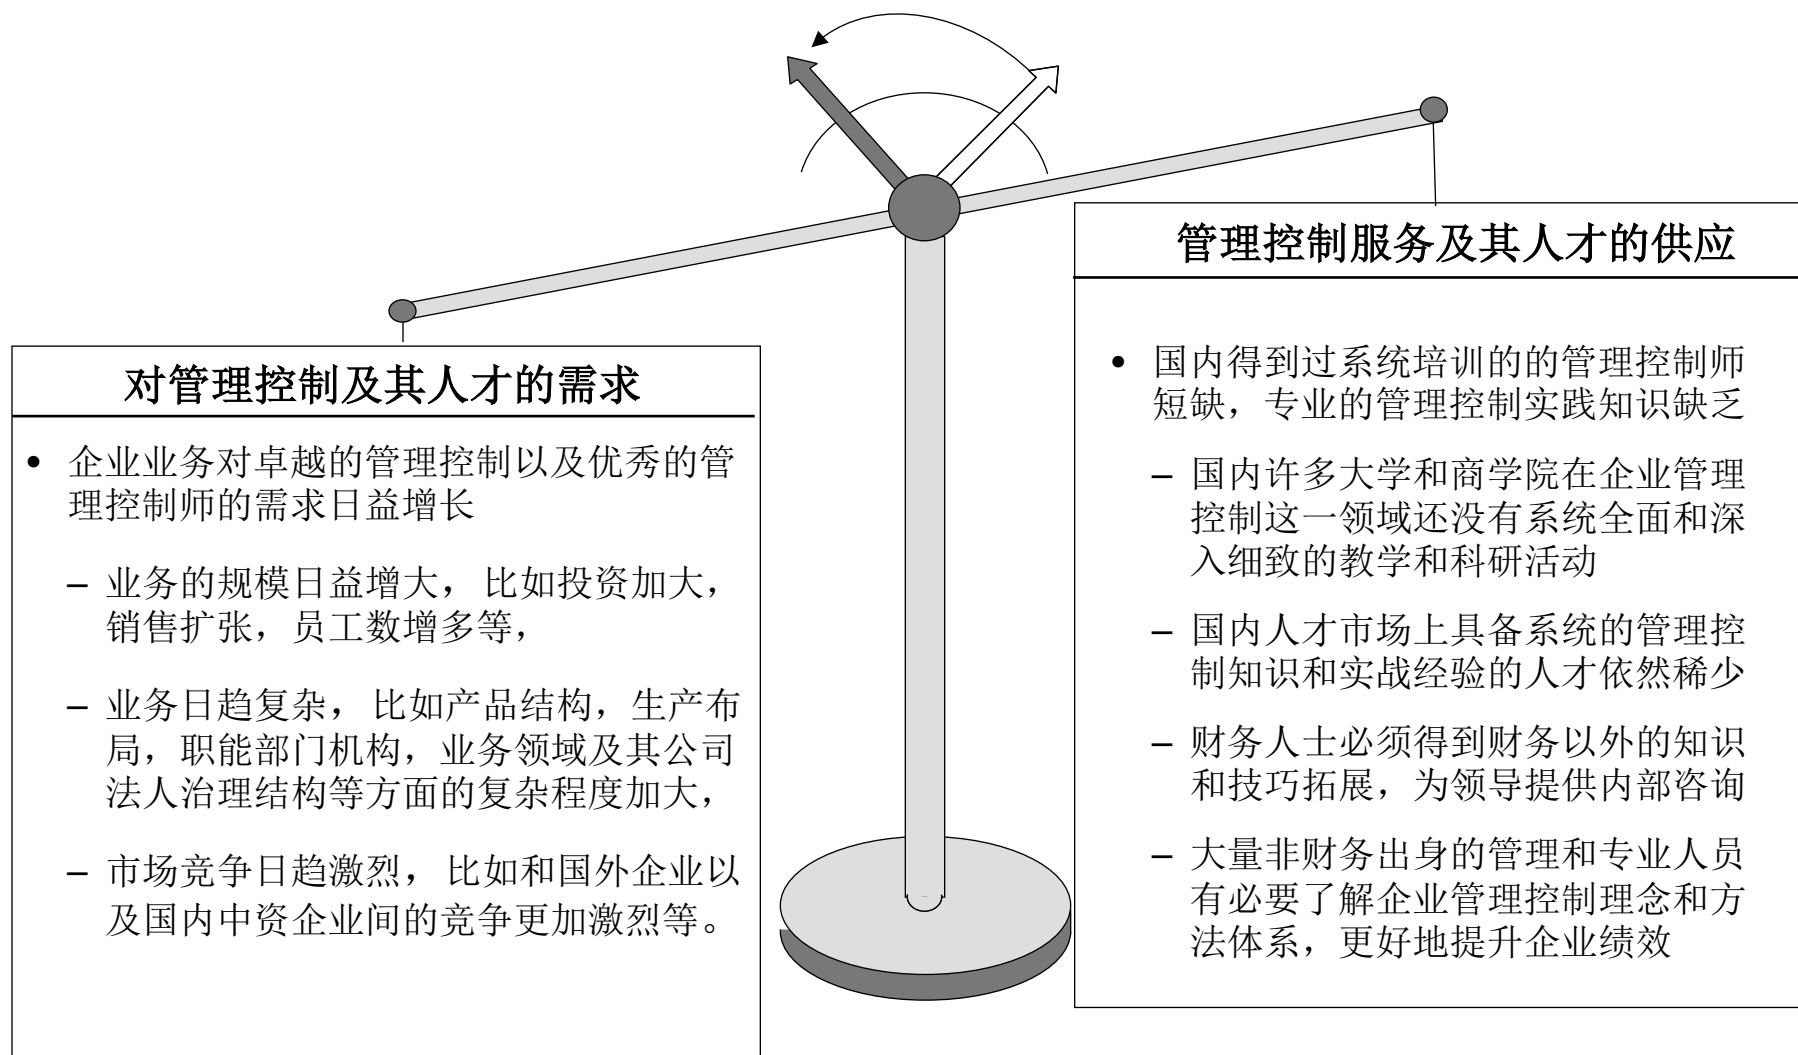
管理控制服务及其人才的供应

• 国内得到过系统培训的的管理控制师短缺，专业的管理控制实践知识缺乏

– 国内许多大学和商学院在企业管理控制这一领域还没有系统全面和深入细致的教学和科研活动

– 国内人才市场上具备系统的管理控制知识和实战经验的人才依然稀少

– 财务人士必须得到财务以外的知识和技巧拓展，为领导提供内部咨询

– 大量非财务出身的管理和专业人员有必要了解企业管理控制理念和方法体系，更好地提升企业绩效

对管理控制及其人才的需求

• 企业业务对卓越的管理控制以及优秀的管理控制师的需求日益增长

– 业务的规模日益增大， 比如投资加大，销售扩张，员工数增多等，

– 业务日趋复杂， 比如产品结构，生产布局，职能部门机构，业务领域及其公司法人治理结构等方面的复杂程度加大，

– 市场竞争日趋激烈， 比如和国外企业以及国内中资企业间的竞争更加激烈等。